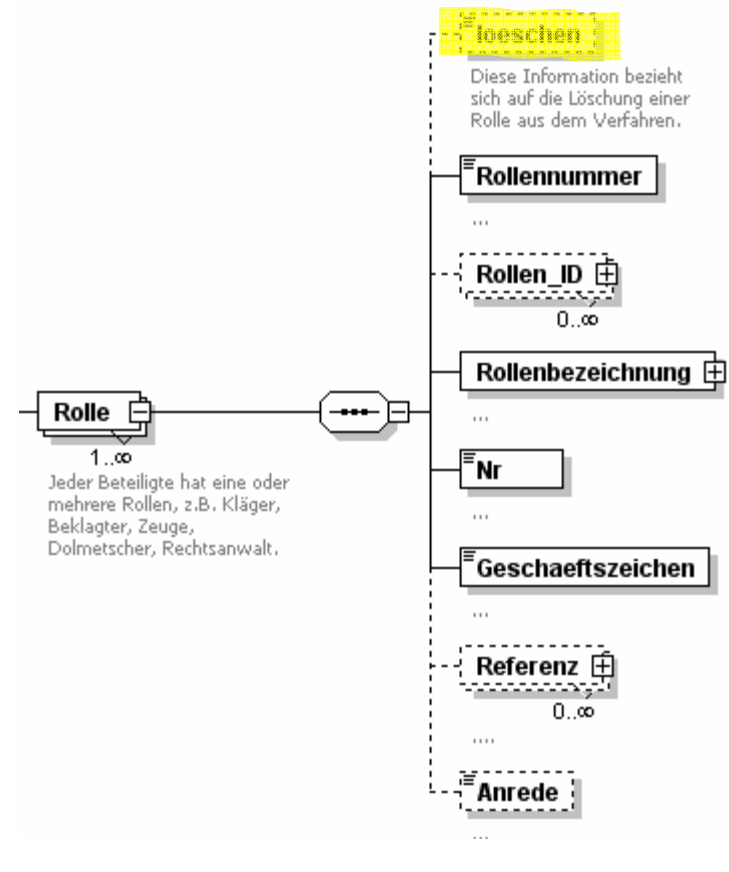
geloescht

Diese Information bezieht sich auf die Löschung einer Rolle aus dem Verfahren.

Rollennummer

...

Rollen_ID

0..∞

Rolle

1..∞

Jeder Beteiligte hat eine oder mehrere Rollen, z.B. Kläger, Beklagter, Zeuge, Dolmetscher, Rechtsanwalt.

Rollenbezeichnung

...

Nr

...

Geschaeftszeichen

...

Referenz

0..∞

....

Anrede

...